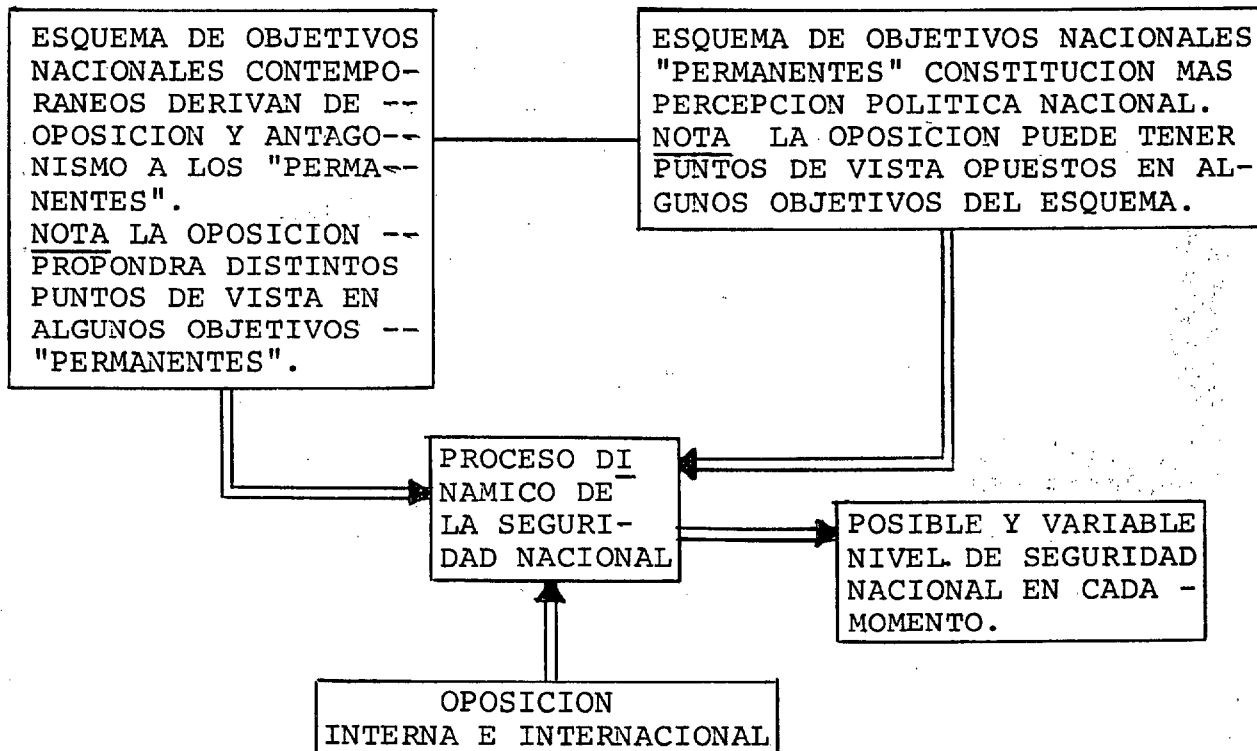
ESQUEMA DE OBJETIVOS NACIONALES CONTEMPORANEOS DERIVAN DE -- OPOSICION Y ANTAGONISMO A LOS "PERMANENTES".
NOTA LA OPOSICION -- PROPONDRA DISTINTOS PUNTOS DE VISTA EN ALGUNOS OBJETIVOS -- "PERMANENTES".

ESQUEMA DE OBJETIVOS NACIONALES "PERMANENTES" CONSTITUCION MAS PERCEPCION POLITICA NACIONAL.
NOTA LA OPOSICION PUEDE TENER PUNTOS DE VISTA OPUESTOS EN ALGUNOS OBJETIVOS DEL ESQUEMA.

PROCESO DINAMICO DE LA SEGURIDAD NACIONAL

POSIBLE Y VARIABLE NIVEL DE SEGURIDAD NACIONAL EN CADA - MOMENTO.

OPOSICION
INTERNA E INTERNACIONAL